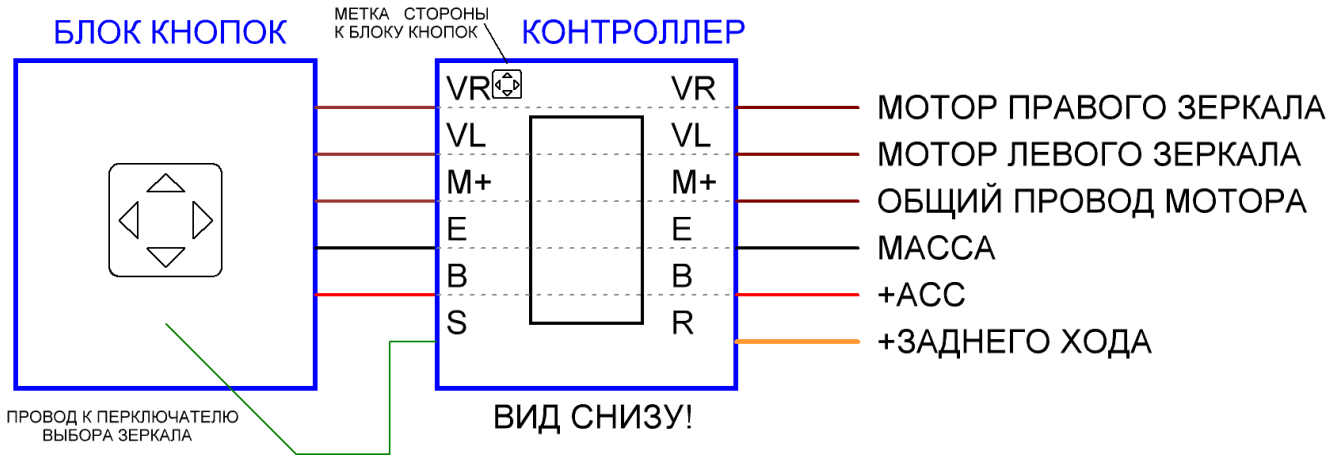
БЛОК КНОПОК

МЕТКА СТОРОНЫ К БЛОКУ КНОПОК

КОНТРОЛЛЕР

VR VR
VL VL
M+ M+
E E
B B
S R

МОТОР ПРАВОГО ЗЕРКАЛА
МОТОР ЛЕВОГО ЗЕРКАЛА
ОБЩИЙ ПРОВОД МОТОРА
МАССА
+ACC
+ЗАДНЕГО ХОДА

ПРОВОД К ПЕРКЛЮЧАТЕЛЮ ВЫБОРА ЗЕРКАЛА

ВИД СНИЗУ!